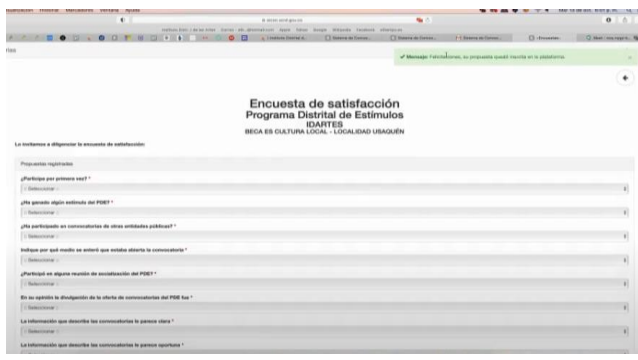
✔ Mensaje: Felicitaciones, su propuesta quedó inscrita en la plataforma.

Encuesta de satisfacción
Programa Distrital de Estímulos
IDARTES
BECA ES CULTURA LOCAL - LOCALIDAD USAQUÉN

Lo invitamos a diligenciar la encuesta de satisfacción

Propuestas registradas

¿Participa por primera vez? *
- Seleccionar -

¿Ha ganado algún estímulo del PDE? *
- Seleccionar -

¿Ha participado en convocatorias de otras entidades públicas? *
- Seleccionar -

Indique por qué medio se enteró que estaba abierta la convocatoria *
- Seleccionar -

¿Participó en alguna reunión de socialización del PDE? *
- Seleccionar -

En su opinión la divulgación de la oferta de convocatorias del PDE fue *
- Seleccionar -

La información que describe las convocatorias le parece clara *
- Seleccionar -

La información que describe las convocatorias le parece oportuna *